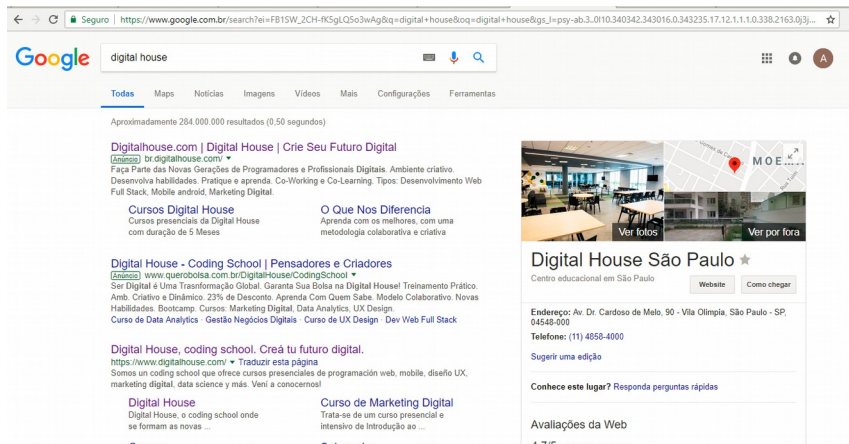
Seguro | https://www.google.com.br/search?ei=FB1SW_2CH-fK5gLQ5o3wAg&q=digital+house&oq=digital+house&gs_l=psy-ab.3..0l10.340342.343016.0.343235.17.12.1.1.1.0.338.2163.0j3j...

Google

digital house

Todas Maps Notícias Imagens Vídeos Mais Configurações Ferramentas

Aproximadamente 284.000.000 resultados (0,50 segundos)

Digitalhouse.com | Digital House | Crie Seu Futuro Digital
Anúncio br.digitalhouse.com/
Faça Parte das Novas Gerações de Programadores e Profissionais Digitais. Ambiente criativo. Desenvolva habilidades. Pratique e aprenda. Co-Working e Co-Learning. Tipos: Desenvolvimento Web Full Stack, Mobile android, Marketing Digital.

Cursos Digital House
Cursos presenciais da Digital House com duração de 5 Meses

O Que Nos Diferencia
Aprenda com os melhores, com uma metodologia colaborativa e criativa

Digital House - Coding School | Pensadores e Criadores
Anúncio www.querobolsa.com.br/DigitalHouse/CodingSchool
Ser Digital é Uma Trasnformação Global. Garanta Sua Bolsa na Digital House! Treinamento Prático. Amb. Criativo e Dinâmico. 23% de Desconto. Aprenda Com Quem Sabe. Modelo Colaborativo. Novas Habilidades. Bootcamp. Cursos: Marketing Digital, Data Analytics, UX Design.
Curso de Data Analytics · Gestão Negócios Digitais · Curso de UX Design · Dev Web Full Stack

Digital House, coding school. Creá tu futuro digital.
https://www.digitalhouse.com/ Traduzir esta página
Somos un coding school que ofrece cursos presenciales de programación web, mobile, diseño UX, marketing digital, data science y más. Vení a conocernos!

Digital House
Digital House, o coding school onde se formam as novas ...

Curso de Marketing Digital
Trata-se de um curso presencial e intensivo de Introdução ao ...

MOE

Ver fotos

Ver por fora

Digital House São Paulo
Centro educacional em São Paulo

Website

Como chegar

Endereço: Av. Dr. Cardoso de Melo, 90 - Vila Olímpia, São Paulo - SP, 04548-000

Telefone: (11) 4858-4000

Sugerir uma edição

Conhece este lugar? Responda perguntas rápidas

Avaliações da Web